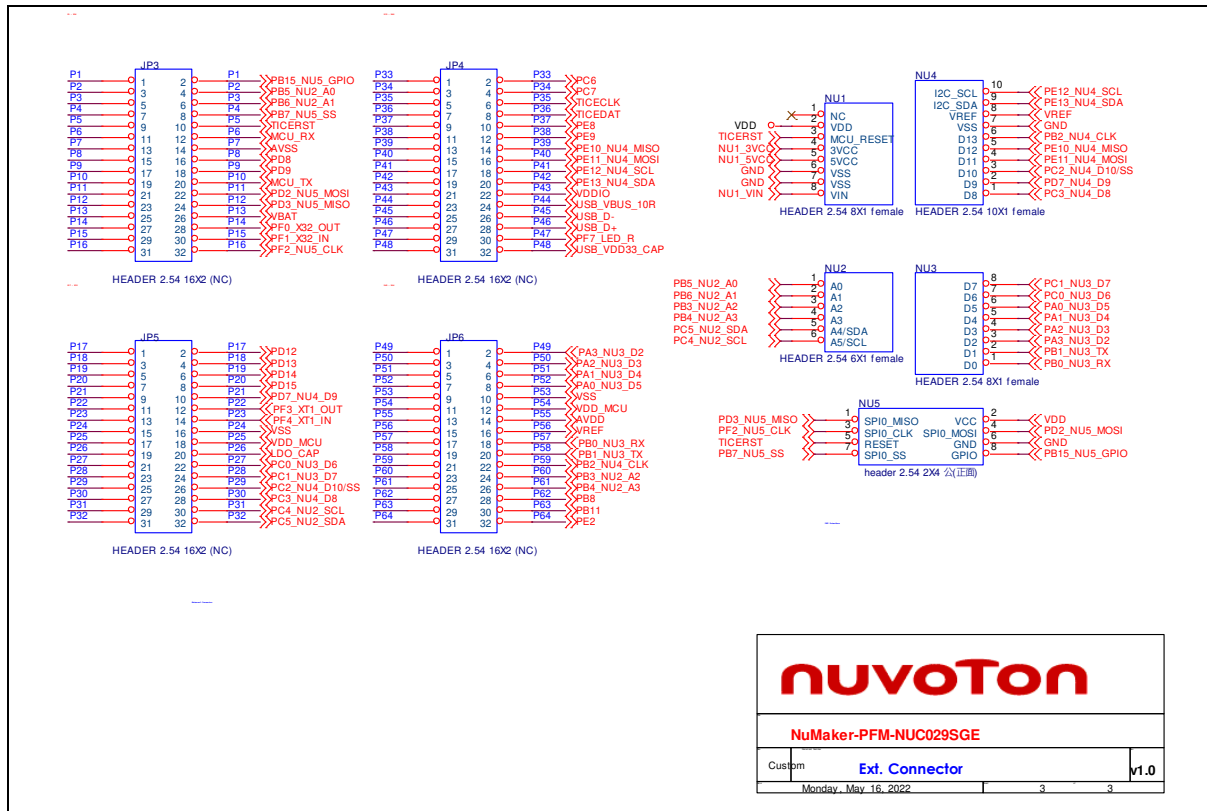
JP3

| | | | | | |
|---|---|---|---|---|---|
| P1 | 1 | 2 | P1 | PB15_NU5_GPIO |
| P2 | 3 | 4 | P2 | PB5_NU2_A0 |
| P3 | 5 | 6 | P3 | PB6_NU2_A1 |
| P4 | 7 | 8 | P4 | PB7_NU5_SS |
| P5 | 9 | 10 | P5 | TICERST |
| P6 | 11 | 12 | P6 | MCU_RX |
| P7 | 13 | 14 | P7 | AVSS |
| P8 | 15 | 16 | P8 | PD8 |
| P9 | 17 | 18 | P9 | PD9 |
| P10 | 19 | 20 | P10 | MCU_TX |
| P11 | 21 | 22 | P11 | PD2_NU5_MOSI |
| P12 | 23 | 24 | P12 | PD3_NU5_MISO |
| P13 | 25 | 26 | P13 | VBAT |
| P14 | 27 | 28 | P14 | PF0_X32_OUT |
| P15 | 29 | 30 | P15 | PF1_X32_IN |
| P16 | 31 | 32 | P16 | PF2_NU5_CLK |

HEADER 2.54 16X2 (NC)

JP4

| | | | | |
|---|---|---|---|---|
| P33 | 1 | 2 | P33 | PC6 |
| P34 | 3 | 4 | P34 | PC7 |
| P35 | 5 | 6 | P35 | TICECLK |
| P36 | 7 | 8 | P36 | TICEDAT |
| P37 | 9 | 10 | P37 | PE8 |
| P38 | 11 | 12 | P38 | PE9 |
| P39 | 13 | 14 | P39 | PE10_NU4_MISO |
| P40 | 15 | 16 | P40 | PE11_NU4_MOSI |
| P41 | 17 | 18 | P41 | PE12_NU4_SCL |
| P42 | 19 | 20 | P42 | PE13_NU4_SDA |
| P43 | 21 | 22 | P43 | VDDIO |
| P44 | 23 | 24 | P44 | USB_VBUS_10R |
| P45 | 25 | 26 | P45 | USB_D- |
| P46 | 27 | 28 | P46 | USB_D+ |
| P47 | 29 | 30 | P47 | PF7_LED_R |
| P48 | 31 | 32 | P48 | USB_VDD33_CAP |

HEADER 2.54 16X2 (NC)

NU1
1 NC
VDD 2 VDD
TICERST 3 MCU_RESET
NU1_3VCC 4 3VCC
NU1_5VCC 5 5VCC
GND 6 VSS
GND 7 VSS
NU1_VIN 8 VIN
HEADER 2.54 8X1 female

NU4
10 I2C_SCL PE12_NU4_SCL
9 I2C_SDA PE13_NU4_SDA
8 VREF VREF
7 VSS GND
6 D13 PB2_NU4_CLK
5 D12 PE10_NU4_MISO
4 D11 PE11_NU4_MOSI
3 D10 PC2_NU4_D10/SS
2 D9 PD7_NU4_D9
1 D8 PC3_NU4_D8
HEADER 2.54 10X1 female

NU2
PB5_NU2_A0 1 A0
PB6_NU2_A1 2 A1
PB3_NU2_A2 3 A2
PB4_NU2_A3 4 A3
PC5_NU2_SDA 5 A4/SDA
PC4_NU2_SCL 6 A5/SCL
HEADER 2.54 6X1 female

NU3
8 D7 PC1_NU3_D7
7 D6 PC0_NU3_D6
6 D5 PA0_NU3_D5
5 D4 PA1_NU3_D4
4 D3 PA2_NU3_D3
3 D2 PA3_NU3_D2
2 D1 PB1_NU3_TX
1 D0 PB0_NU3_RX
HEADER 2.54 8X1 female

JP5

| | | | | |
|---|---|---|---|---|
| P17 | 1 | 2 | P17 | PD12 |
| P18 | 3 | 4 | P18 | PD13 |
| P19 | 5 | 6 | P19 | PD14 |
| P20 | 7 | 8 | P20 | PD15 |
| P21 | 9 | 10 | P21 | PD7_NU4_D9 |
| P22 | 11 | 12 | P22 | PF3_XT1_OUT |
| P23 | 13 | 14 | P23 | PF4_XT1_IN |
| P24 | 15 | 16 | P24 | VSS |
| P25 | 17 | 18 | P25 | VDD_MCU |
| P26 | 19 | 20 | P26 | LDO_CAP |
| P27 | 21 | 22 | P27 | PC0_NU3_D6 |
| P28 | 23 | 24 | P28 | PC1_NU3_D7 |
| P29 | 25 | 26 | P29 | PC2_NU4_D10/SS |
| P30 | 27 | 28 | P30 | PC3_NU4_D8 |
| P31 | 29 | 30 | P31 | PC4_NU2_SCL |
| P32 | 31 | 32 | P32 | PC5_NU2_SDA |

HEADER 2.54 16X2 (NC)

JP6

| | | | | |
|---|---|---|---|---|
| P49 | 1 | 2 | P49 | PA3_NU3_D2 |
| P50 | 3 | 4 | P50 | PA2_NU3_D3 |
| P51 | 5 | 6 | P51 | PA1_NU3_D4 |
| P52 | 7 | 8 | P52 | PA0_NU3_D5 |
| P53 | 9 | 10 | P53 | VSS |
| P54 | 11 | 12 | P54 | VDD_MCU |
| P55 | 13 | 14 | P55 | AVDD |
| P56 | 15 | 16 | P56 | VREF |
| P57 | 17 | 18 | P57 | PB0_NU3_RX |
| P58 | 19 | 20 | P58 | PB1_NU3_TX |
| P59 | 21 | 22 | P59 | PB2_NU4_CLK |
| P60 | 23 | 24 | P60 | PB3_NU2_A2 |
| P61 | 25 | 26 | P61 | PB4_NU2_A3 |
| P62 | 27 | 28 | P62 | PB8 |
| P63 | 29 | 30 | P63 | PB11 |
| P64 | 31 | 32 | P64 | PE2 |

HEADER 2.54 16X2 (NC)

NU5
PD3_NU5_MISO 1 SPI0_MISO VCC 2 VDD
PF2_NU5_CLK 3 SPI0_CLK SPI0_MOSI 4 PD2_NU5_MOSI
TICERST 5 RESET GND 6 GND
PB7_NU5_SS 7 SPI0_SS GPIO 8 PB15_NU5_GPIO
header 2.54 2X4 公(正面)

nuvoTon
NuMaker-PFM-NUC029SGE
Custom Ext. Connector v1.0
Monday, May 16, 2022 3 3